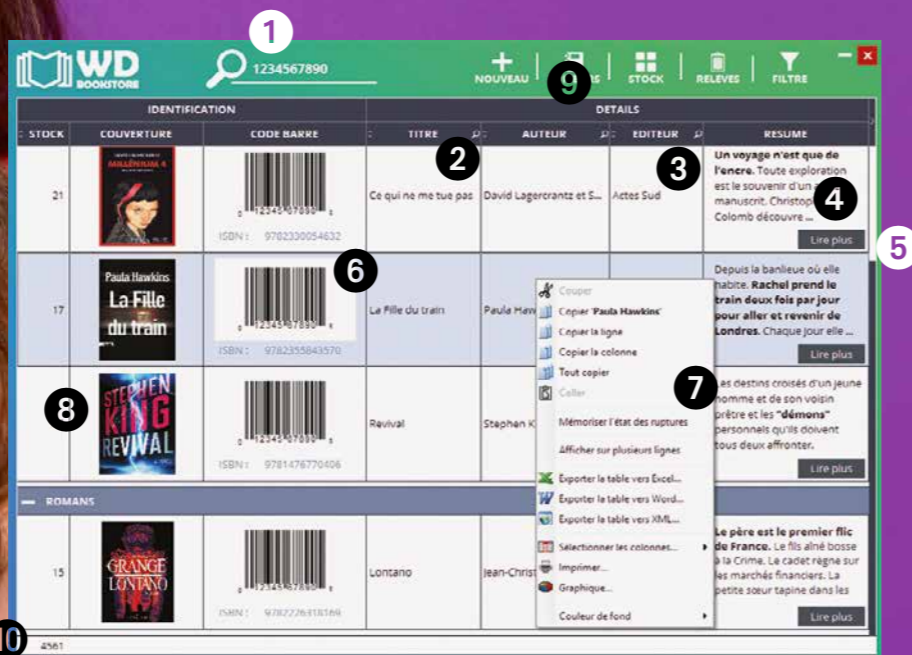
1

WD BOOKSTORE

1234567890

NOUVEAU

9

STOCK

RELEVES

FILTRE

IDENTIFICATION

DETAILS

| STOCK | COUVERTURE | CODE BARRE | TITRE | AUTEUR | EDITEUR | RESUME |
|---|---|---|---|---|---|---|
| 21 | MILLENIUM 4 | 1 2345 67890 ISBN : 9782330054632 | Ce qui ne me tue pas | David Lagercrantz et S... | Actes Sud | **Un voyage n'est que de l'encre.** Toute exploration est le souvenir d'un manuscrit. Christoph Colomb découvre ... Lire plus |
| 17 | Paula Hawkins La Fille du train | 1 2345 67890 ISBN : 9782355843570 | La Fille du train | Paula Haw | | Depuis la banlieue où elle habite, **Rachel prend le train deux fois par jour pour aller et revenir de Londres.** Chaque jour elle ... Lire plus |
| | STEPHEN KING REVIVAL | 1 2345 67890 ISBN : 9781476770406 | Revival | Stephen K | | Les destins croisés d'un jeune homme et de son voisin prêtre et les **"démons"** personnels qu'ils doivent tous deux affronter. Lire plus |

— ROMANS

| | | | | | | |
|---|---|---|---|---|---|---|
| 15 | GRANGÉ LONTANO | 1 2345 67890 ISBN : 9782226418169 | Lontano | Jean-Christ | | **Le père est le premier flic de France.** Le fils aîné bosse à la Crime. Le cadet règne sur les marchés financiers. La petite sœur tapine dans les Lire plus |

2

3

4

5

6

7

8

Couper
Copier 'Paula Hawkins'
Copier la ligne
Copier la colonne
Tout copier
Coller
Mémoriser l'état des ruptures
Afficher sur plusieurs lignes
Exporter la table vers Excel...
Exporter la table vers Word...
Exporter la table vers XML...
Sélectionner les colonnes...
Imprimer...
Graphique...
Couleur de fond

10

4561